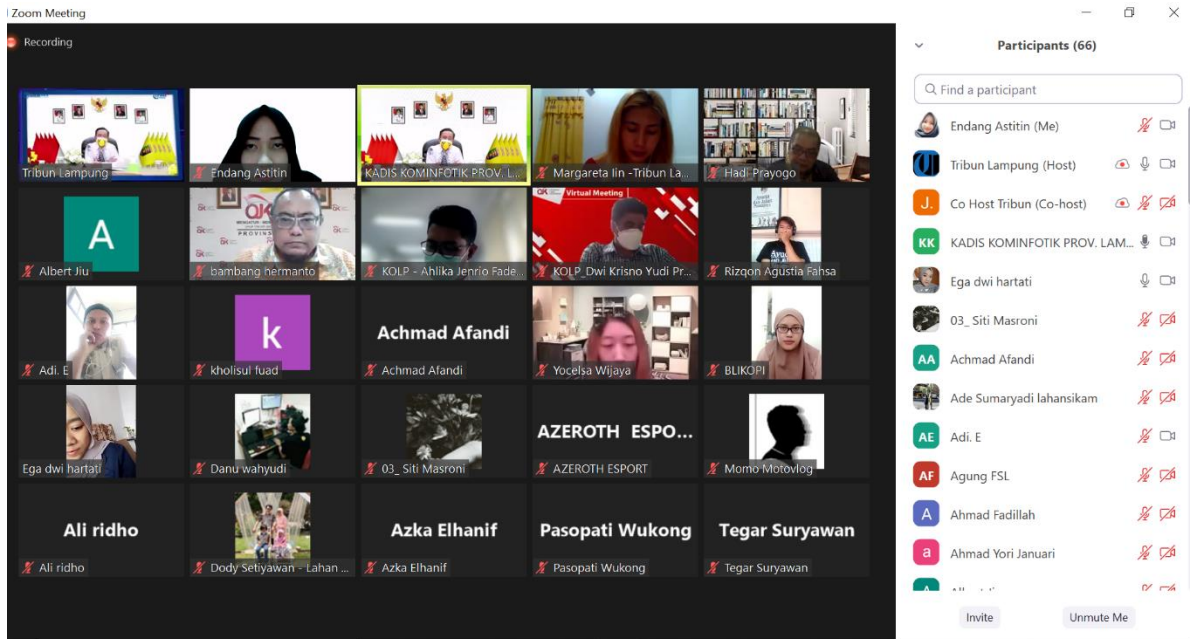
Zoom Meeting

Recording

Tribun Lampung
Endang Astitin
KADIS KOMINFOTIK PROV. L...
Margareta Iin -Tribun La...
Hadi Prayogo
A
Albert Jiu
bambang hermanto
KOLP - Ahlika Jenrio Fade...
Virtual Meeting
KOLP_Dwi Krisno Yudi Pr...
Rizqon Agustia Fahsa
Adi. E
k
kholisul fuad
Achmad Afandi
Achmad Afandi
Yocelsa Wijaya
BLIKOPI
Ega dwi hartati
Danu wahyudi
03_ Siti Masroni
AZEROTH ESPO...
AZEROTH ESPORT
Momo Motovlog
Ali ridho
Ali ridho
Dody Setiyawan - Lahan ...
Azka Elhanif
Azka Elhanif
Pasopati Wukong
Pasopati Wukong
Tegar Suryawan
Tegar Suryawan

Participants (66)

Find a participant

Endang Astitin (Me)
Tribun Lampung (Host)
J.
Co Host Tribun (Co-host)
KK
KADIS KOMINFOTIK PROV. LAM...
Ega dwi hartati
03_ Siti Masroni
AA
Achmad Afandi
Ade Sumaryadi lahansikam
AE
Adi. E
AF
Agung FSL
A
Ahmad Fadillah
a
Ahmad Yori Januari
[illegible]

Invite
Unmute Me